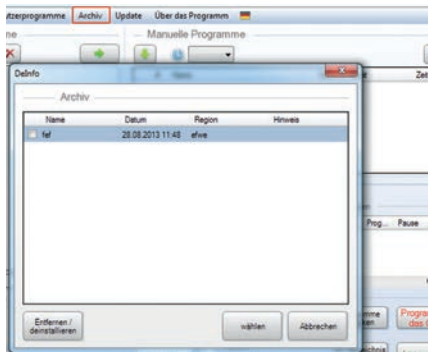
tzerprogramme Archiv Update Über das Programm

ne

Manuelle Programme

DeInfo

Archiv

| Name | Datum | Region | Hinweis |
|---|---|---|---|
| fef | 28.08.2013 11:48 | efwe | |

Entfernen / deinstallieren

wählen

Abbrechen

Zei

Prog... Pause

mme

Progr das